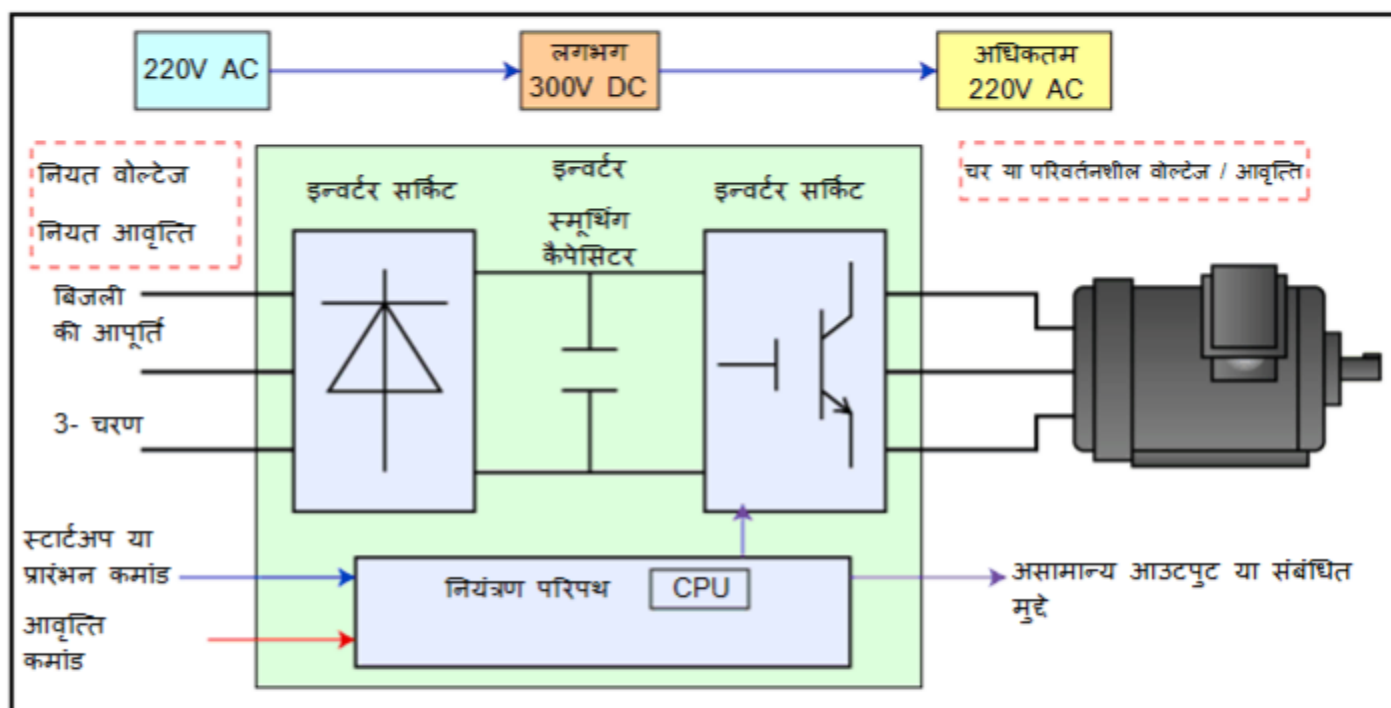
220V AC

लगभग
300V DC

अधिकतम
220V AC

नियत वोल्टेज
नियत आवृत्ति

इन्वर्टर सर्किट

इन्वर्टर
स्मूथिंग
कैपेसिटर

इन्वर्टर सर्किट

चर या परिवर्तनशील वोल्टेज / आवृत्ति

बिजली
की आपूर्ति

3- चरण

स्टार्टअप या
प्रारंभन कमांड

आवृत्ति
कमांड

नियंत्रण परिपथ

CPU

असामान्य आउटपुट या संबंधित
मुद्दे